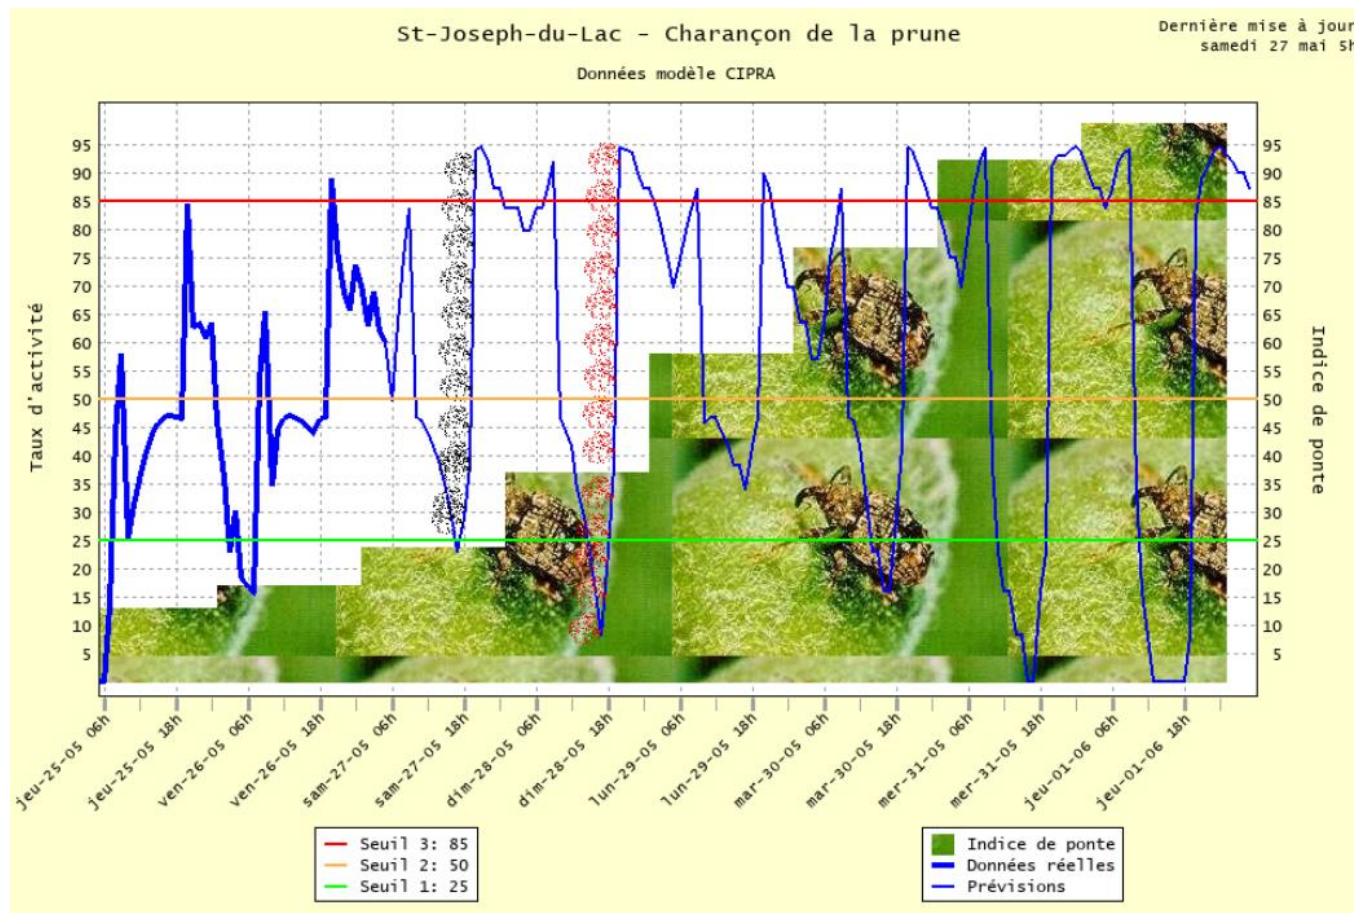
St-Joseph-du-Lac - Charançon de la prune

Données modèle CIPRA

Dernière mise à jour
samedi 27 mai 5h

Taux d'activité

Indice de ponte

95
90
85
80
75
70
65
60
55
50
45
40
35
30
25
20
15
10
5

95
90
85
80
75
70
65
60
55
50
45
40
35
30
25
20
15
10
5

jeu-25-05 06h
jeu-25-05 18h
ven-26-05 06h
ven-26-05 18h
sam-27-05 06h
sam-27-05 18h
dim-28-05 06h
dim-28-05 18h
lun-29-05 06h
lun-29-05 18h
mar-30-05 06h
mar-30-05 18h
mer-31-05 06h
mer-31-05 18h
jeu-01-06 06h
jeu-01-06 18h

Seuil 3: 85
Seuil 2: 50
Seuil 1: 25

Indice de ponte
Données réelles
Prévisions